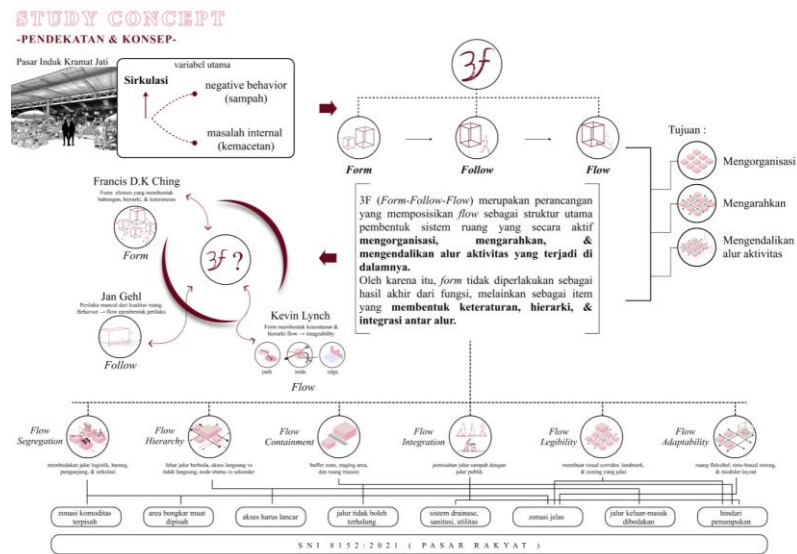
STUDY CONCEPT
-PENDEKATAN & KONSEP-

Pasar Induk Kramat Jati

variabel utama

Sirkulasi

negative behavior (sampah)

masalah internal (kemacetan)

3f

Form

Follow

Flow

Tujuan :

Mengorganisasi

Mengarahkan

Mengendalikan alur aktivitas

3F (Form-Follow-Flow) merupakan perancangan yang memposisikan flow sebagai struktur utama pembentuk sistem ruang yang secara aktif mengorganisasi, mengarahkan, & mengendalikan alur aktivitas yang terjadi di dalamnya.

Oleh karena itu, form tidak diperlakukan sebagai hasil akhir dari fungsi, melainkan sebagai item yang membentuk keteraturan, hierarki, & integrasi antar alur.

Francis D.K Ching
Form: elemen yang membentuk hubungan, hierarki, & keteraturan

Form

3f ?

Jan Gehl
Perilaku muncul dari kualitas ruang. Behavior → flow membentuk perilaku

Follow

Kevin Lynch
Form membentuk keteraturan & hierarki flow → imageability

path node edge

Flow

Flow Segregation
membedakan jalur logistik, barang, pengunjung, & sirkulasi

Flow Hierarchy
lebar jalur berbeda, akses langsung vs tidak langsung, node utama vs sekunder

Flow Containment
buffer zone, staging area, dan ruang transisi

Flow Integration
pemisahan jalur sampah dengan jalur publik

Flow Legibility
membuat visual corridor, landmark, & zoning yang jelas

Flow Adaptability
ruang fleksibel, time-based zoning, & modular layout

zonasi komoditas terpisah

area bongkar muat dipisah

akses harus lancar

jalur tidak boleh terhalang

sistem drainase, sanitasi, utilitas

zonasi jelas

jalur keluar-masuk dibedakan

hindari penumpukan

SNI 8152:2021 (PASAR RAKYAT)